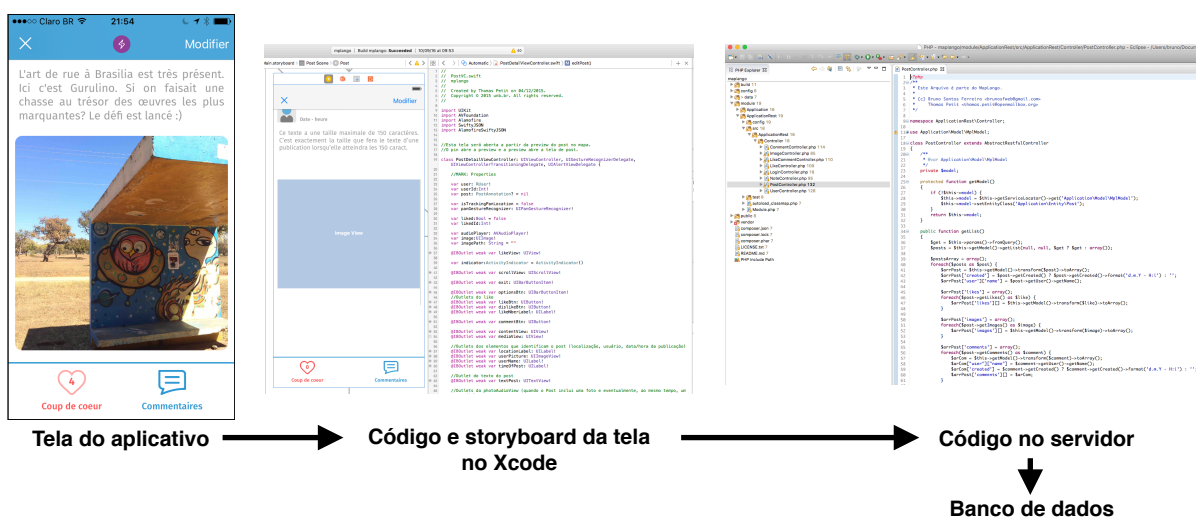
Claro BR 21:54

Modifier

L'art de rue à Brasilia est très présent. Ici c'est Gurulino. Si on faisait une chasse au trésor des œuvres les plus marquantes? Le défi est lancé :)

4
Coup de coeur

Commentaires

Tela do aplicativo

Código e storyboard da tela no Xcode

Código no servidor

Banco de dados